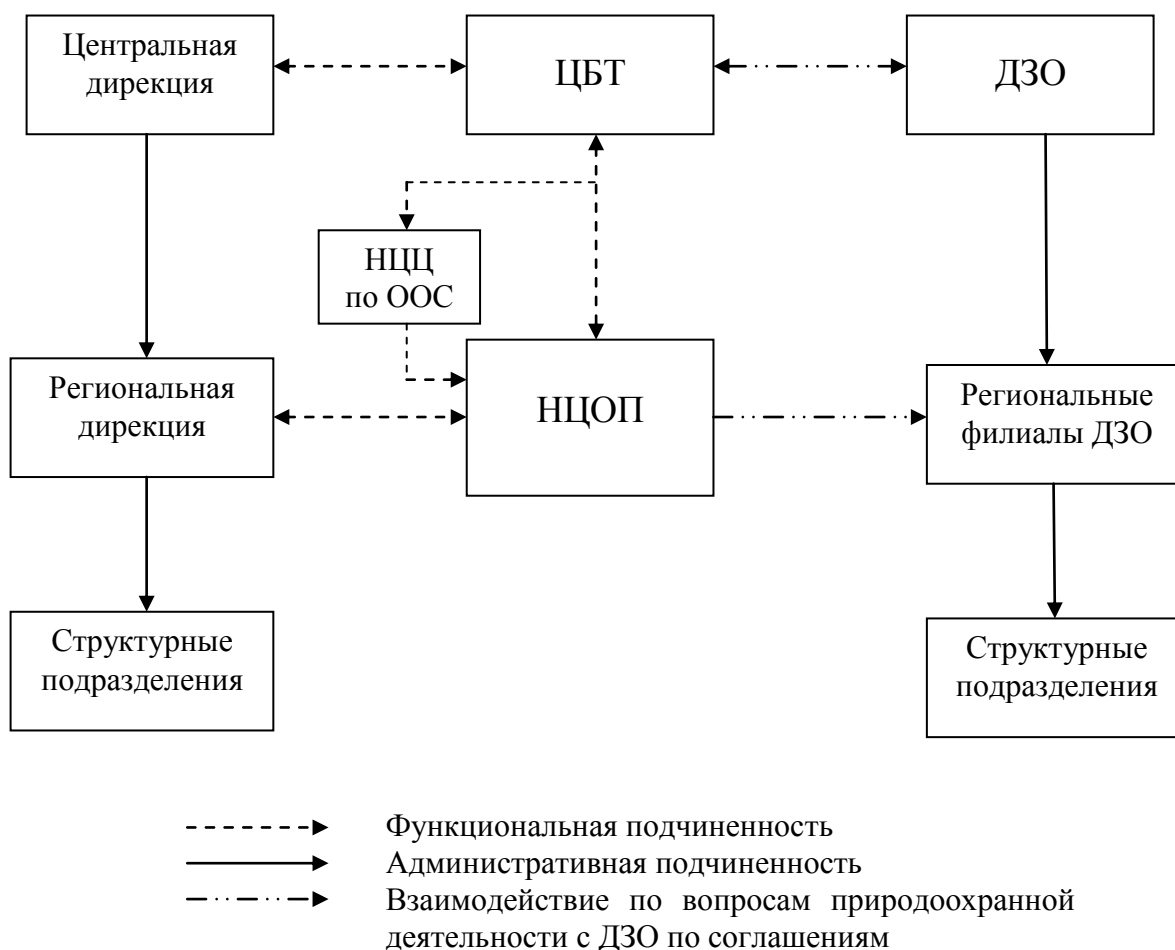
Центральная дирекция

ЦБТ

ДЗО

НЦЦ по ООС

Региональная дирекция

НЦОП

Региональные филиалы ДЗО

Структурные подразделения

Структурные подразделения

Функциональная подчиненность
Административная подчиненность
Взаимодействие по вопросам природоохранной деятельности с ДЗО по соглашениям